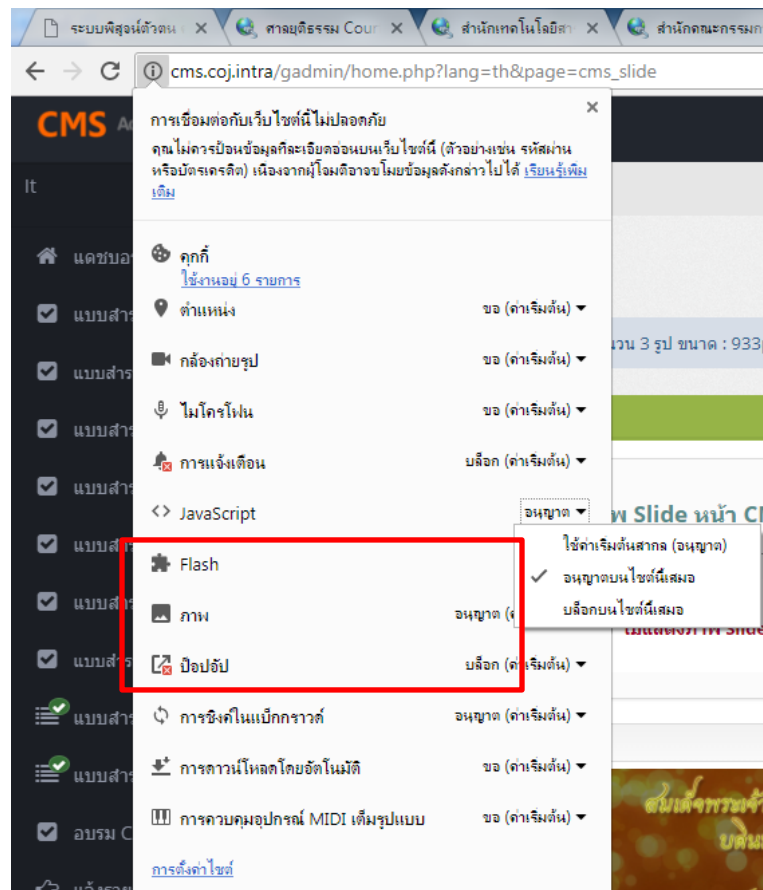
ระบบพิสูจน์ตัวตน ×
ศาลยุติธรรม Cour ×
สำนักเทคโนโลยีสา ×
สำนักคณะกรรมก

cms.coj.intra/gadmin/home.php?lang=th&page=cms_slide

CMS

It

แดชบอ

แบบสำร

แบบสำร

แบบสำร

แบบสำร

แบบสำ

แบบสำ

แบบสำร

แบบสำร

แบบสำร

อบรม C

×

การเชื่อมต่อกับเว็บไซต์นี้ไม่ปลอดภัย

คุณไม่ควรป้อนข้อมูลที่ละเอียดอ่อนบนเว็บไซต์นี้ (ตัวอย่างเช่น รหัสผ่านหรือบัตรเครดิต) เนื่องจากผู้โจมตีอาจขโมยข้อมูลดังกล่าวไปได้ เรียนรู้เพิ่มเติม

คุกกี้
ใช้งานอยู่ 6 รายการ

ตำแหน่ง ขอ (ค่าเริ่มต้น)

กล้องถ่ายรูป ขอ (ค่าเริ่มต้น)

ไมโครโฟน ขอ (ค่าเริ่มต้น)

การแจ้งเตือน บล็อก (ค่าเริ่มต้น)

JavaScript อนุญาต

Flash

ภาพ อนุญาต (ค

ป๊อปอัป บล็อก (ค่าเริ่มต้น)

การซิงค์ในแบ็กกราวด์ อนุญาต (ค่าเริ่มต้น)

การดาวน์โหลดโดยอัตโนมัติ ขอ (ค่าเริ่มต้น)

การควบคุมอุปกรณ์ MIDI เต็มรูปแบบ ขอ (ค่าเริ่มต้น)

การตั้งค่าไซต์

ใช้ค่าเริ่มต้นสากล (อนุญาต)
✓ อนุญาตบนไซต์นี้เสมอ
บล็อกบนไซต์นี้เสมอ

นวน 3 รูป ขนาด : 933

w Slide หน้า C

ไม่แสดงภาพ Slide